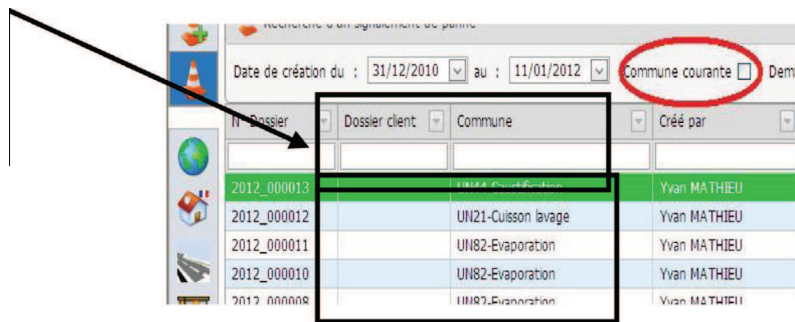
Recherche d'un signalement de panne

Date de création du : 31/12/2010 au : 11/01/2012 Commune courante Dem

| N° Dossier | Dossier client | Commune | Créé par |
|---|---|---|---|
| 2012_000013 | | UN44-Coutification | Yvan MATHIEU |
| 2012_000012 | | UN21-Cuisson lavage | Yvan MATHIEU |
| 2012_000011 | | UN82-Evaporation | Yvan MATHIEU |
| 2012_000010 | | UN82-Evaporation | Yvan MATHIEU |
| 2012_000008 | | UN82-Evaporation | Yvan MATHIEU |